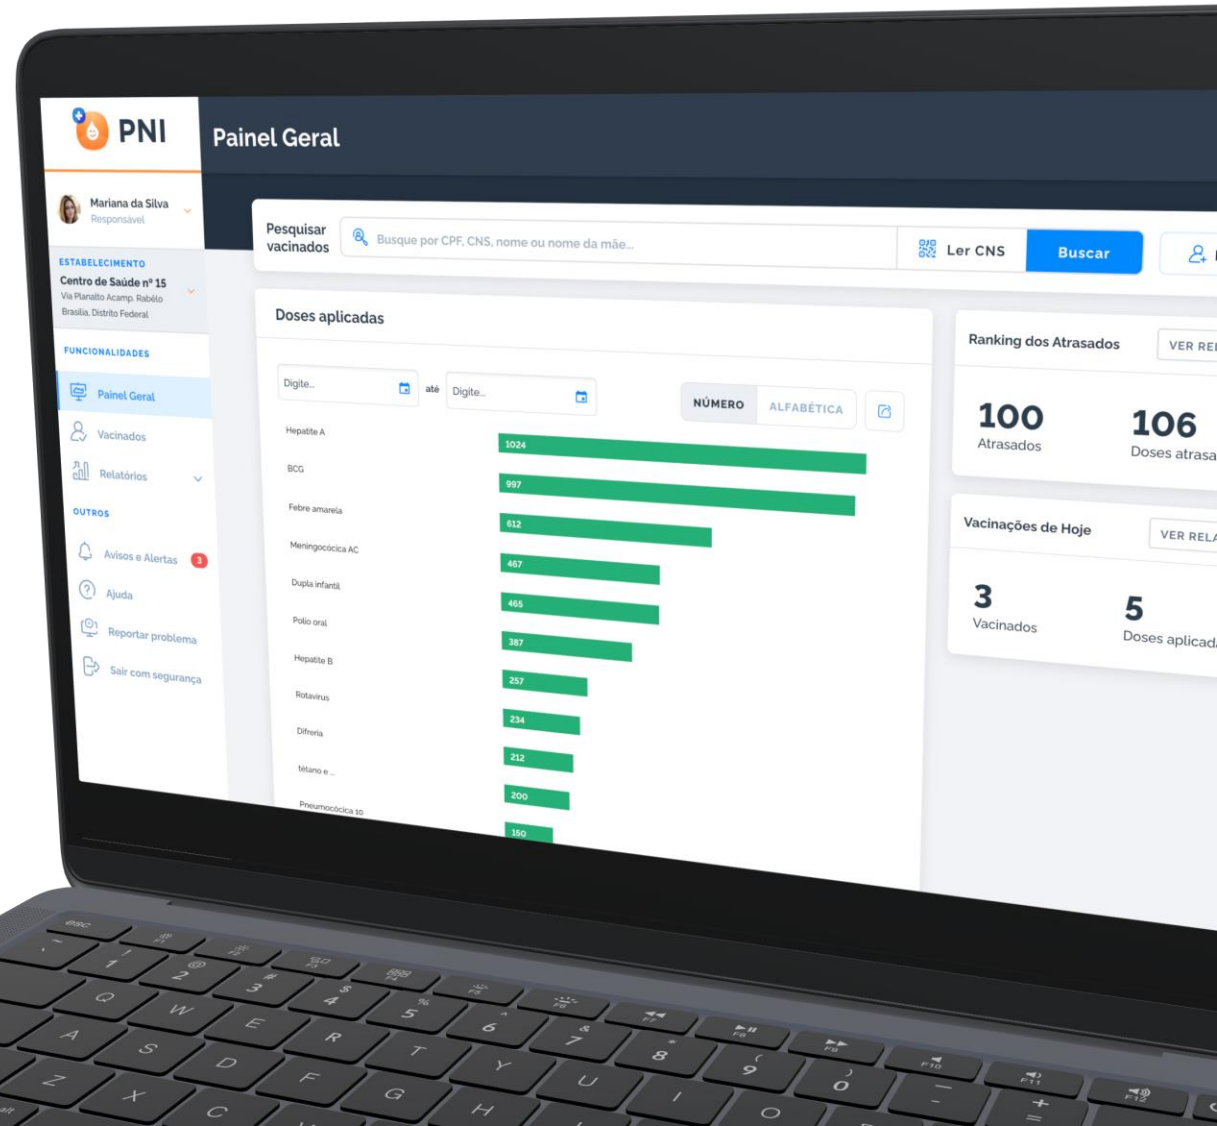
PNI

Painel Geral

Mariana da Silva
Responsável

ESTABELECIMENTO
Centro de Saúde nº 15
Via Planalto Acamp. Rabêlo
Brasília, Distrito Federal

FUNCIONALIDADES
Painel Geral
Vacinados
Relatórios

OUTROS
Avisos e Alertas 3
Ajuda
Reportar problema
Sair com segurança

Pesquisar vacinados
Busque por CPF, CNS, nome ou nome da mãe...
Ler CNS
Buscar

Doses aplicadas
Digite... até Digite...
NÚMERO ALFABÉTICA

| | |
|---|---|
| Hepatite A | 1024 |
| BCG | 997 |
| Febre amarela | 612 |
| Meningocócica AC | 467 |
| Dupla infantil | 465 |
| Polio oral | 387 |
| Hepatite B | 257 |
| Rotavírus | 234 |
| Difteria | 212 |
| tétano e ... | 200 |
| Pneumocócica 10 | 150 |

Ranking dos Atrasados
VER RE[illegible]
100
Atrasados
106
Doses atrasa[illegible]

Vacinações de Hoje
VER REL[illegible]
3
Vacinados
5
Doses aplicad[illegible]

esc
Q W E R T Y U I O P
A S D F G H J K L
Z X C V B N M
alt
1 2 3 4 5 6 7 8 9 0